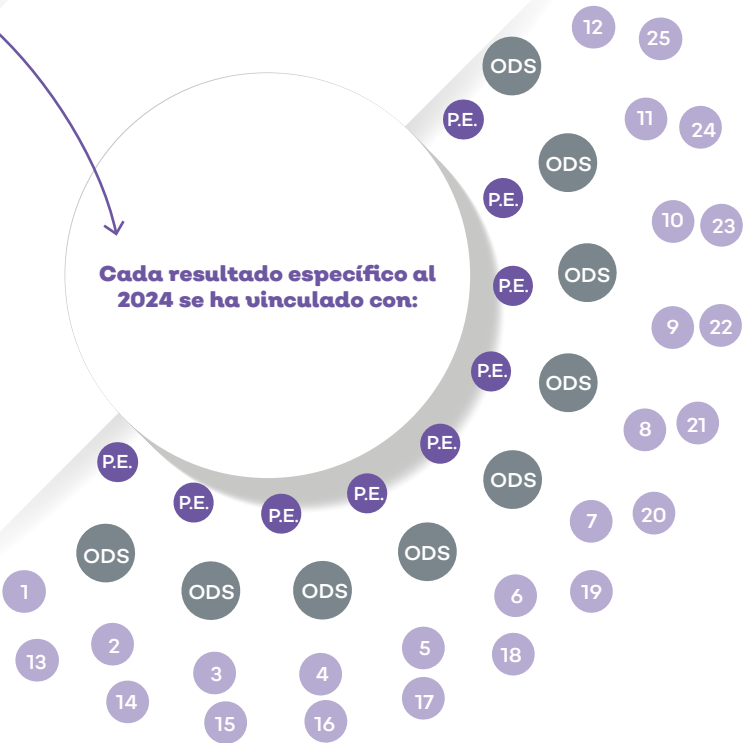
Cada resultado específico al 2024 se ha vinculado con:

ODS
P.E.
ODS
P.E.
ODS
P.E.
ODS
P.E.
P.E.
ODS
P.E.
P.E.
P.E.
P.E.
ODS
ODS
ODS
ODS

12
25
11
24
10
23
9
22
8
21
7
20
6
19
18
5
17
4
16
3
15
2
14
1
13